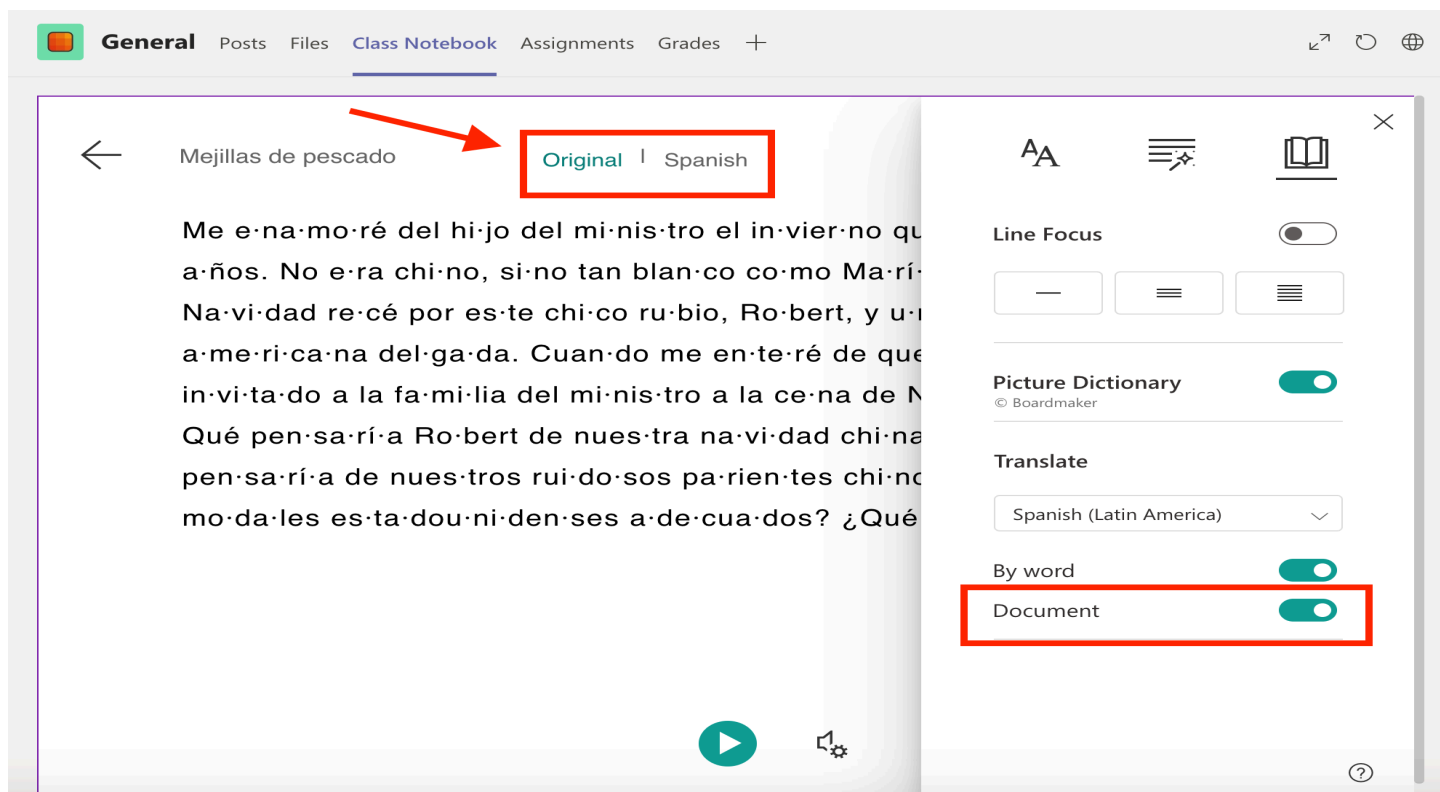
General Posts Files Class Notebook Assignments Grades +

Mejillas de pescado

Original | Spanish

Me e·na·mo·ré del hi·jo del mi·nis·tro el in·vier·no qu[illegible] a·ños. No e·ra chi·no, si·no tan blan·co co·mo Ma·rí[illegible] Na·vi·dad re·cé por es·te chi·co ru·bio, Ro·bert, y u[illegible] a·me·ri·ca·na del·ga·da. Cuan·do me en·te·ré de que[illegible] in·vi·ta·do a la fa·mi·lia del mi·nis·tro a la ce·na de N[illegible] Qué pen·sa·rí·a Ro·bert de nues·tra na·vi·dad chi·na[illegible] pen·sa·rí·a de nues·tros rui·do·sos pa·rien·tes chi·no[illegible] mo·da·les es·ta·dou·ni·den·ses a·de·cua·dos? ¿Qué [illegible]

Line Focus

Picture Dictionary
© Boardmaker

Translate

Spanish (Latin America)

By word

Document

?